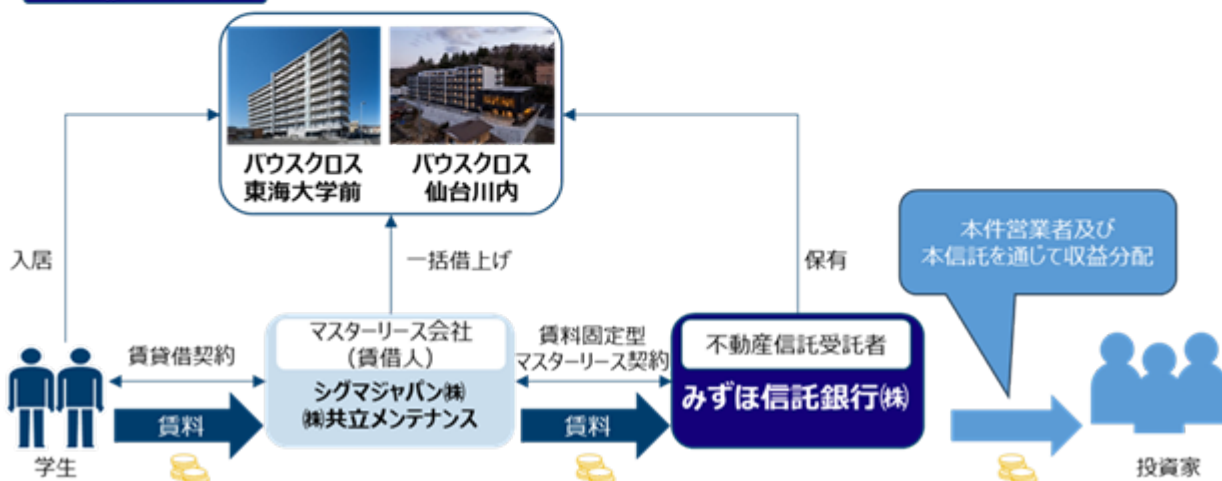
バウスクロス
東海大学前

バウスクロス
仙台川内

入居

一括借上げ

保有

本件営業者及び
本信託を通じて収益分配

マスターリース会社
（賃借人）
シグマジャパン㈱
㈱共立メンテナンス

賃貸借契約

賃料

学生

賃料固定型
マスターリース契約

賃料

不動産信託受託者
みずほ信託銀行㈱

投資家